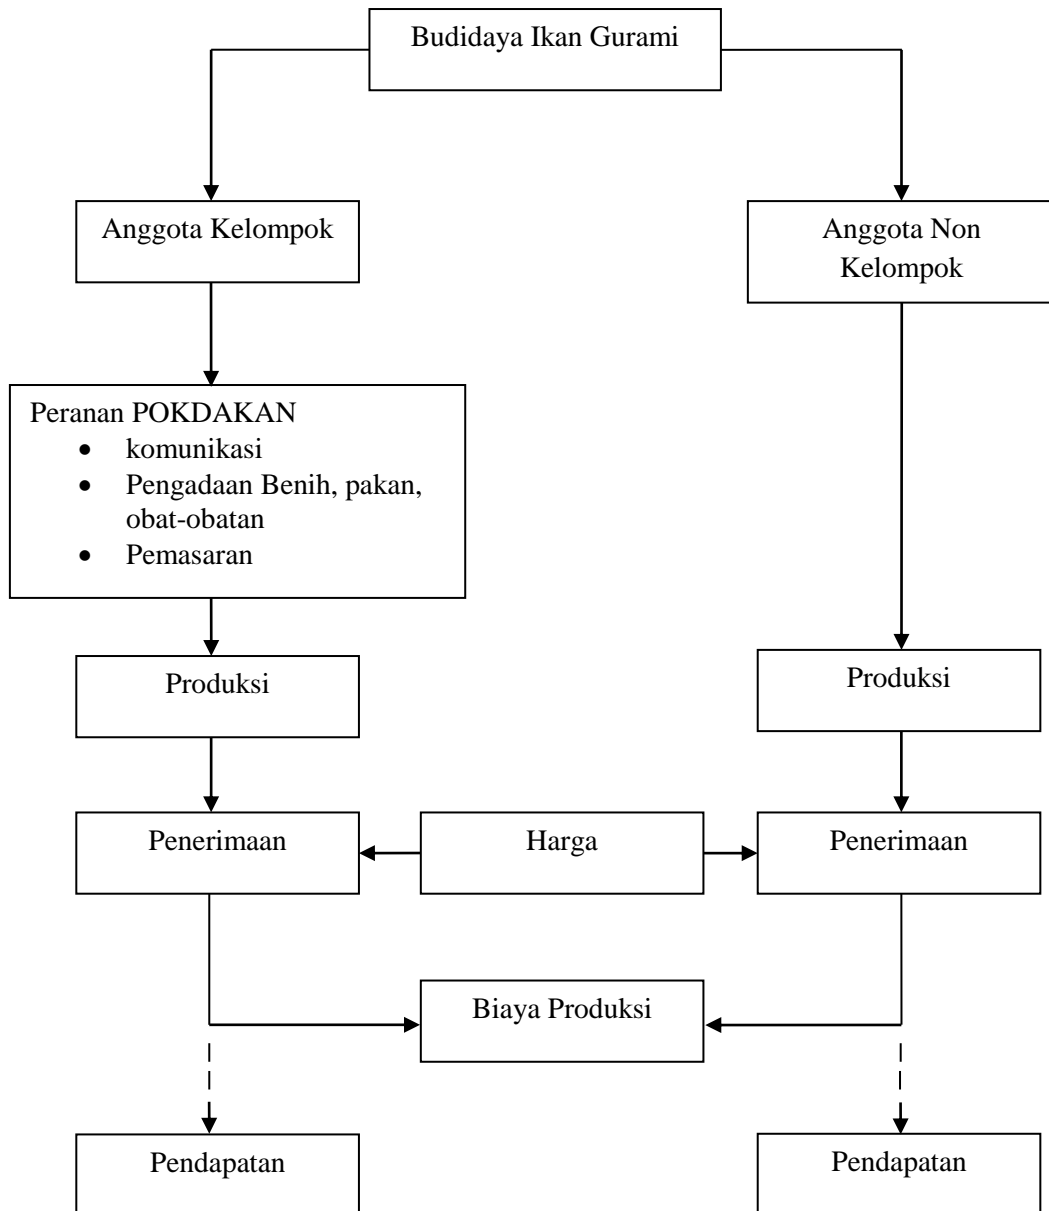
Budidaya Ikan Gurami

Anggota Kelompok

Anggota Non Kelompok

Peranan POKDAKAN
- komunikasi
- Pengadaan Benih, pakan, obat-obatan
- Pemasaran

Produksi

Produksi

Penerimaan

Harga

Penerimaan

Biaya Produksi

Pendapatan

Pendapatan